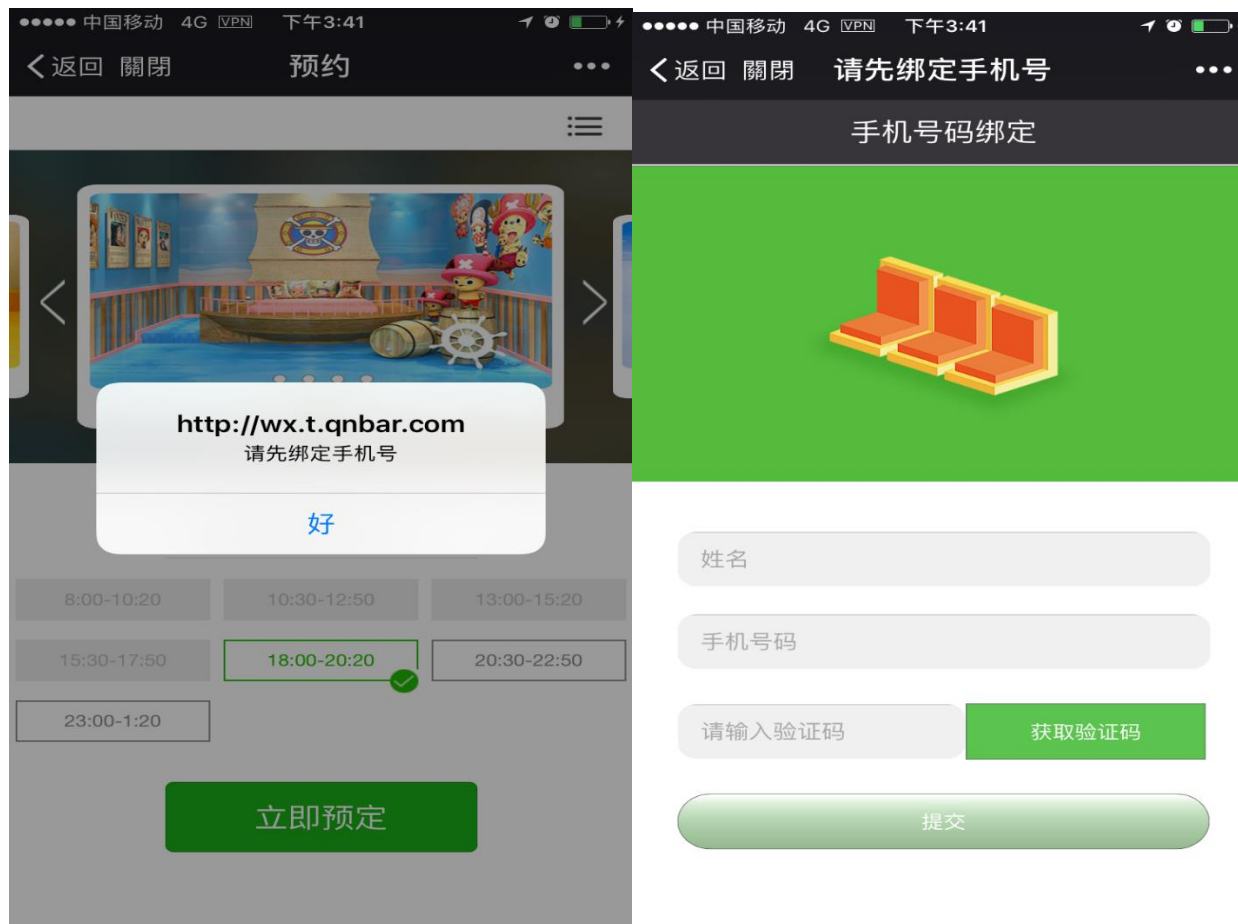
●●●●● 中国移动 4G VPN 下午3:41

< 返回 關閉 预约 •••

http://wx.t.qnbar.com
请先绑定手机号

好

| 8:00-10:20 | 10:30-12:50 | 13:00-15:20 |
|---|---|---|
| 15:30-17:50 | 18:00-20:20 | 20:30-22:50 |
| 23:00-1:20 | | |

立即预定

●●●●● 中国移动 4G VPN 下午3:41

< 返回 關閉 请先绑定手机号 •••

手机号码绑定

姓名

手机号码

请输入验证码

获取验证码

提交